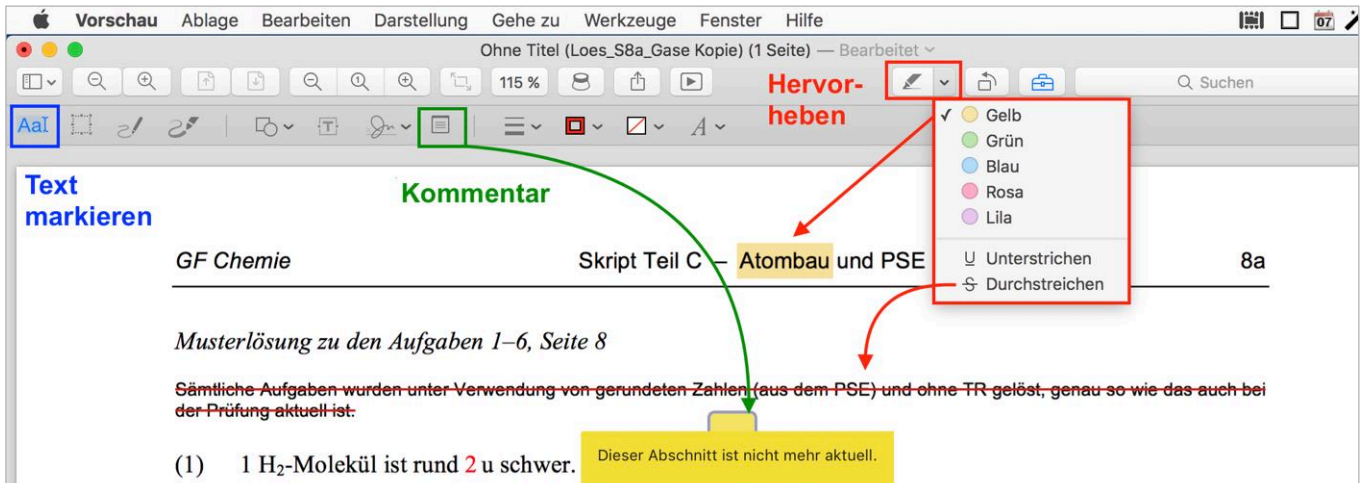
Vorschau Ablage Bearbeiten Darstellung Gehe zu Werkzeuge Fenster Hilfe

Ohne Titel (Loes_S8a_Gase Kopie) (1 Seite) — Bearbeitet

115 %

Hervorheben

Suchen

AaI

✓ Gelb
Grün
Blau
Rosa
Lila
Unterstrichen
Durchstreichen

Text markieren

Kommentar

GF Chemie Skript Teil C – Atombau und PSE 8a

Musterlösung zu den Aufgaben 1–6, Seite 8

Sämtliche Aufgaben wurden unter Verwendung von gerundeten Zahlen (aus dem PSE) und ohne TR gelöst, genau so wie das auch bei der Prüfung aktuell ist.

(1) 1 $H_2$-Molekül ist rund 2 u schwer.

Dieser Abschnitt ist nicht mehr aktuell.